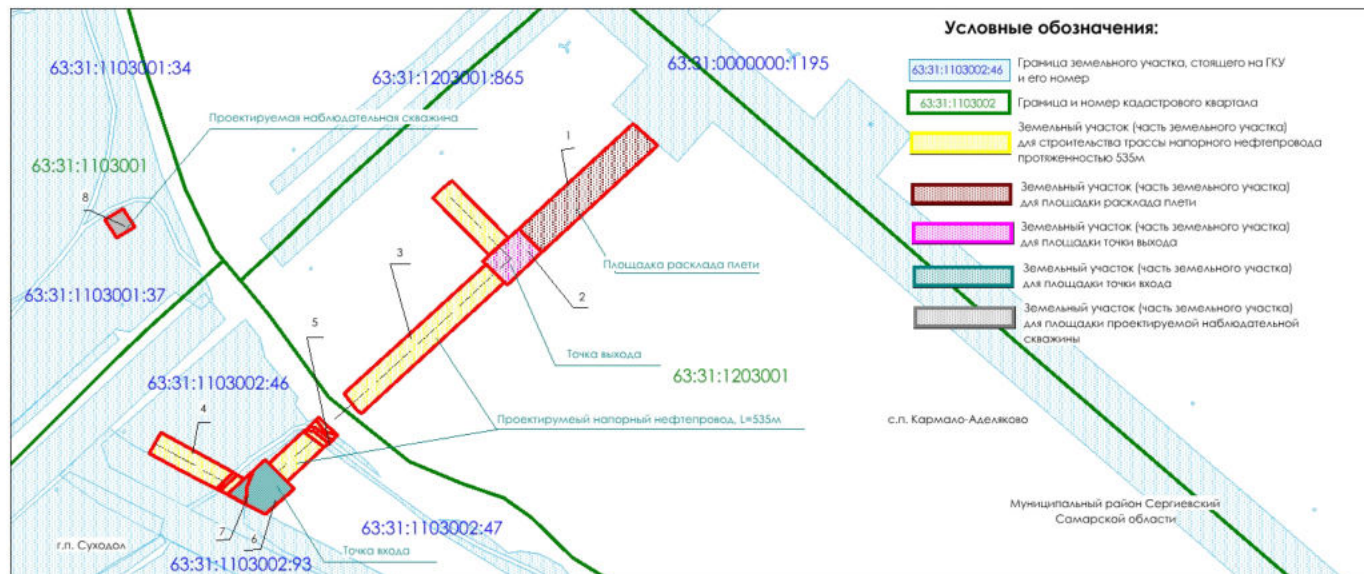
63:31:1103001:34

63:31:1203001:865

63:31:0000000:1195

Проектируемая наблюдательная скважина

63:31:1103001

8

1

Площадка раскалада плети

3

2

63:31:1103001:37

5

Точка выхода

63:31:1203001

63:31:1103002:46

4

Проектируемый напорный нефтепровод, L=535м

с.п. Кармало-Аделяково

7

6

г.п. Суходол

63:31:1103002:47

Точка входа

63:31:1103002:93

Муниципальный район Сергиевский Самарской области

Условные обозначения:

63:31:1103002:46 Граница земельного участка, стоящего на ГКУ и его номер

63:31:1103002 Граница и номер кадастрового квартала

Земельный участок (часть земельного участка) для строительства трассы напорного нефтепровода протяженностью 535м

Земельный участок (часть земельного участка) для площадки раскалада плети

Земельный участок (часть земельного участка) для площадки точки выхода

Земельный участок (часть земельного участка) для площадки точки входа

Земельный участок (часть земельного участка) для площадки проектируемой наблюдательной скважины